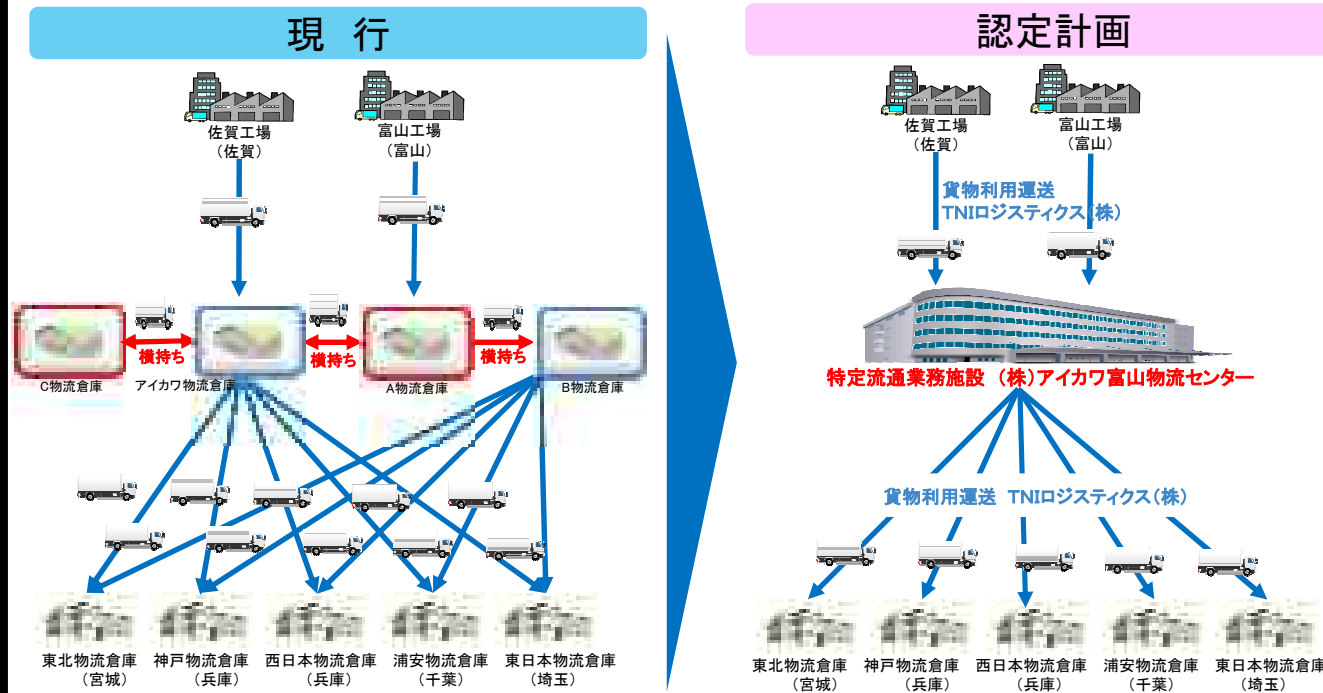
現　行

佐賀工場
（佐賀）

富山工場
（富山）

横持ち　横持ち　横持ち

C物流倉庫　アイカワ物流倉庫　A物流倉庫　B物流倉庫

東北物流倉庫（宮城）　神戸物流倉庫（兵庫）　西日本物流倉庫（兵庫）　浦安物流倉庫（千葉）　東日本物流倉庫（埼玉）

認定計画

佐賀工場
（佐賀）

富山工場
（富山）

貨物利用運送
TNIロジスティクス（株）

特定流通業務施設 （株）アイカワ富山物流センター

貨物利用運送 TNIロジスティクス（株）

東北物流倉庫（宮城）　神戸物流倉庫（兵庫）　西日本物流倉庫（兵庫）　浦安物流倉庫（千葉）　東日本物流倉庫（埼玉）